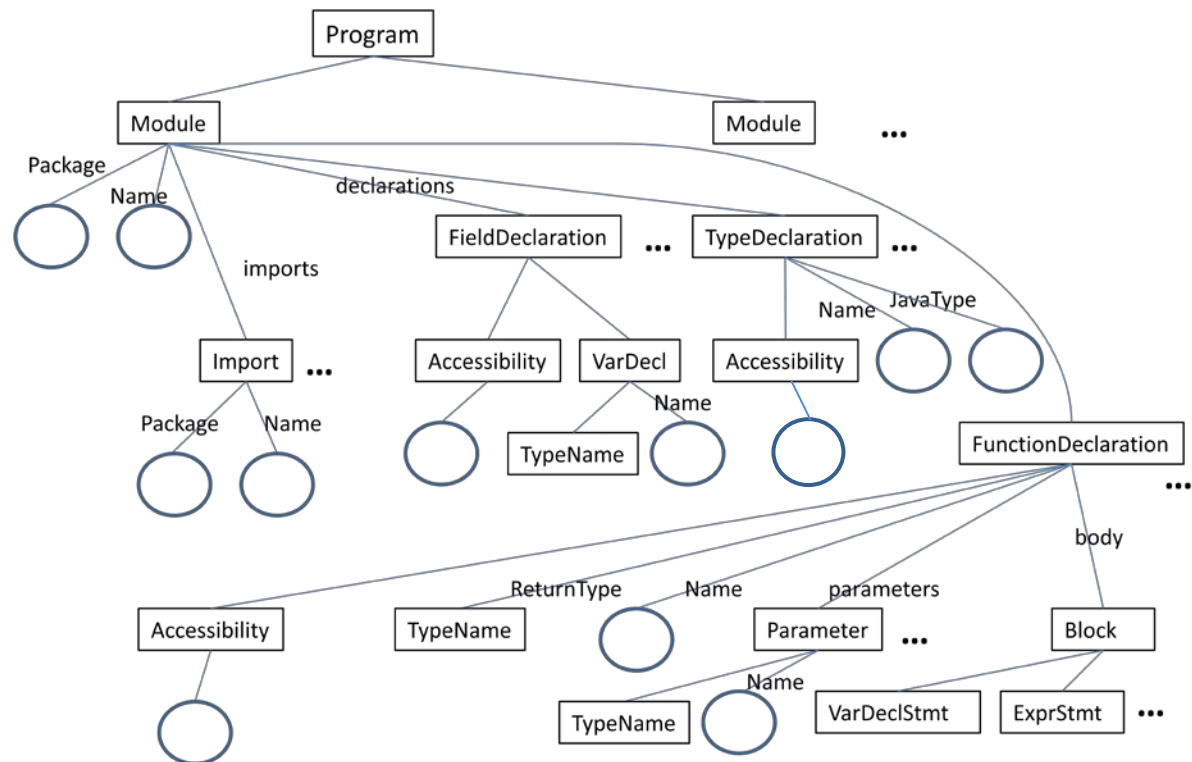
Program

Module

Module

...

Package

Name

declarations

imports

FieldDeclaration

...

TypeDeclaration

...

Name

JavaType

Import

...

Accessibility

VarDecl

Accessibility

Package

Name

Name

TypeName

FunctionDeclaration

...

body

ReturnType

Name

parameters

Accessibility

TypeName

Parameter

...

Block

Name

TypeName

VarDeclStmt

ExprStmt

...